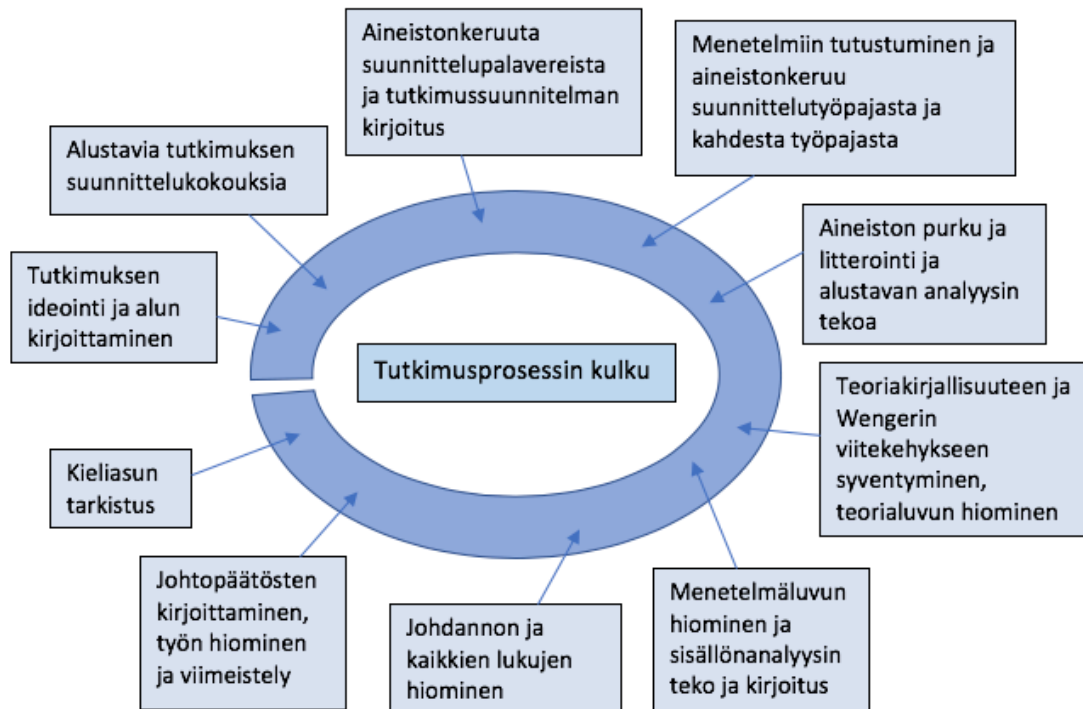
Tutkimusprosessin kulku

Tutkimuksen ideointi ja alun kirjoittaminen

Alustavia tutkimuksen suunnittelukokouksia

Aineistonkeruuta suunnittelupalavereista ja tutkimussuunnitelman kirjoitus

Menetelmiin tutustuminen ja aineistonkeruu suunnittelutyöpajasta ja kahdesta työpajasta

Aineiston purku ja litterointi ja alustavan analyysin tekoa

Teoriakirjallisuuteen ja Wengerin viitekehykseen syventyminen, teorialuvun hiominen

Menetelmäluvun hiominen ja sisällönanalyysin teko ja kirjoitus

Johdannon ja kaikkien lukujen hiominen

Johtopäätösten kirjoittaminen, työn hiominen ja viimeistely

Kieliasun tarkistus